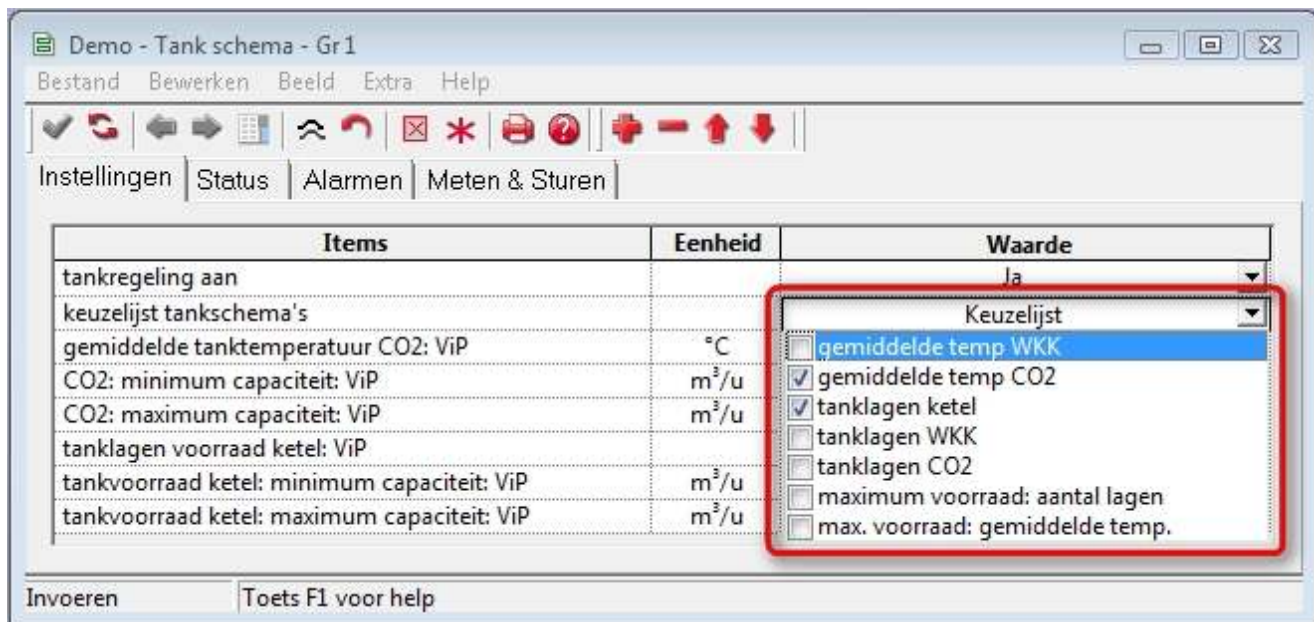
Demo - Tank schema - Gr 1

Bestand Bewerken Beeld Extra Help

Instellingen | Status | Alarmen | Meten & Sturen

| Items | Eenheid | Waarde |
|---|---|---|
| tankregeling aan | | Ja |
| keuzelijst tankschema's | | Keuzelijst |
| gemiddelde tanktemperatuur CO2: ViP | °C | gemiddelde temp WKK |
| CO2: minimum capaciteit: ViP | $m^3/u$ | gemiddelde temp CO2 |
| CO2: maximum capaciteit: ViP | $m^3/u$ | tanklagen ketel |
| tanklagen voorraad ketel: ViP | | tanklagen WKK |
| tankvoorraad ketel: minimum capaciteit: ViP | $m^3/u$ | tanklagen CO2 |
| tankvoorraad ketel: maximum capaciteit: ViP | $m^3/u$ | maximum voorraad: aantal lagen |
| | | max. voorraad: gemiddelde temp. |

Invoeren | Toets F1 voor help